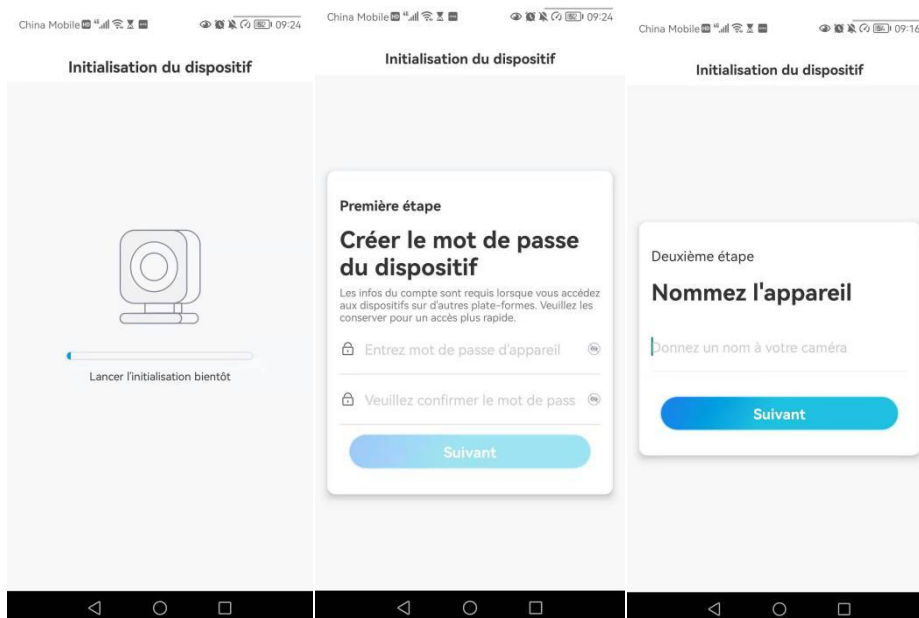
China Mobile 09:24

Initialisation du dispositif

Lancer l'initialisation bientôt

China Mobile 09:24

Initialisation du dispositif

Première étape

Créer le mot de passe du dispositif

Les infos du compte sont requis lorsque vous accédez aux dispositifs sur d'autres plate-formes. Veuillez les conserver pour un accès plus rapide.

Entrez mot de passe d'appareil

Veuillez confirmer le mot de pass

Suivant

China Mobile 09:16

Initialisation du dispositif

Deuxième étape

Nommez l'appareil

Donnez un nom à votre caméra

Suivant